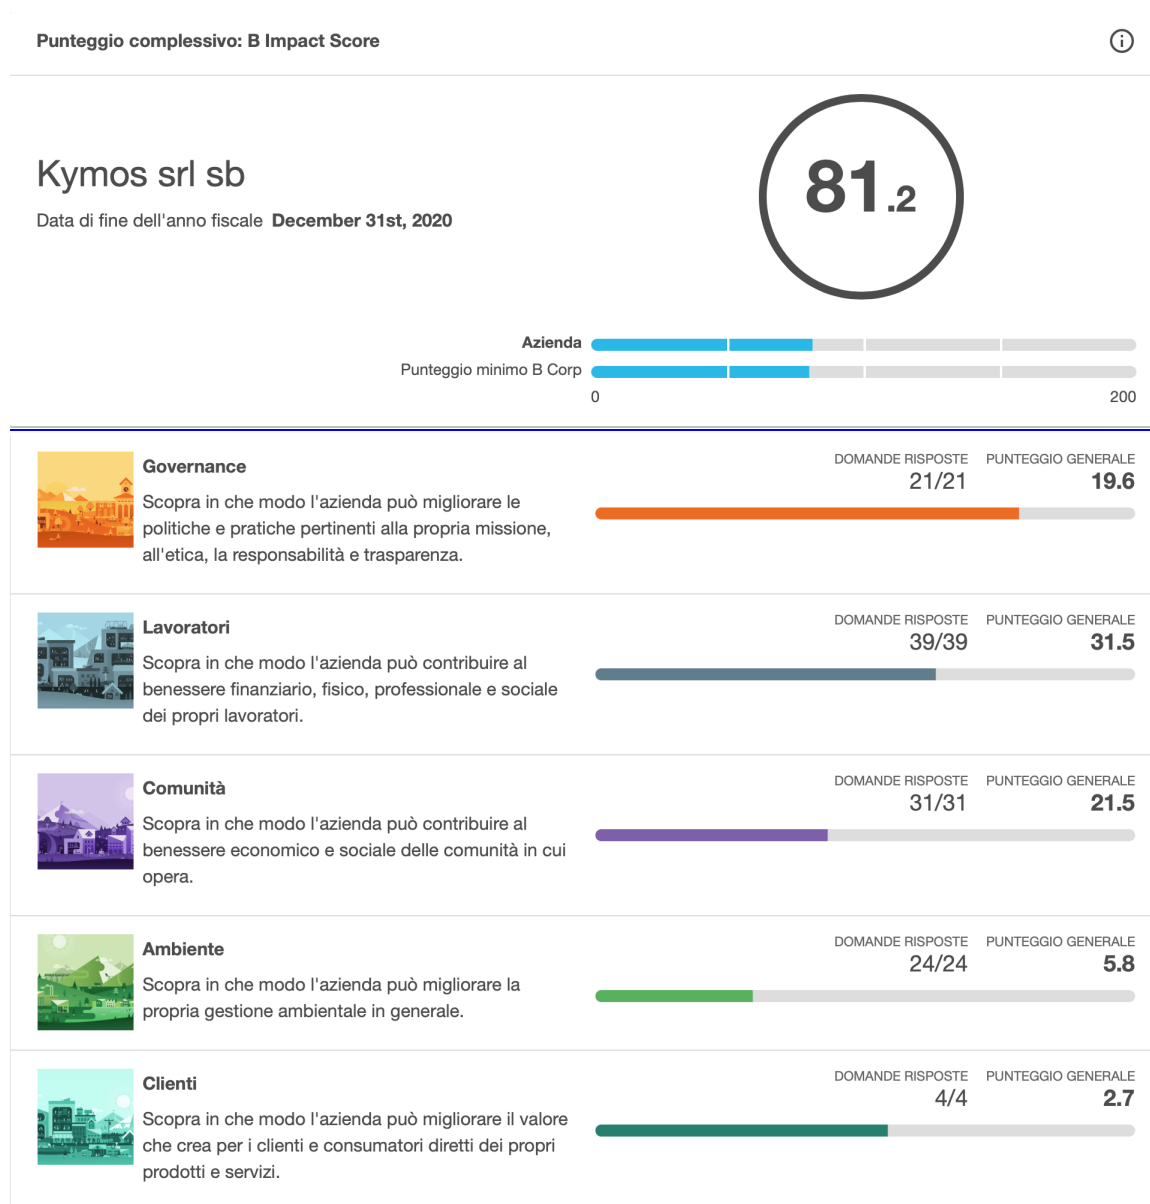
Punteggio complessivo: B Impact Score

Kymos srl sb

Data di fine dell'anno fiscale **December 31st, 2020**

81.2

Azienda

Punteggio minimo B Corp

0

200

Governance

Scopra in che modo l'azienda può migliorare le politiche e pratiche pertinenti alla propria missione, all'etica, la responsabilità e trasparenza.

DOMANDE RISPOSTE
21/21

PUNTEGGIO GENERALE
19.6

Lavoratori

Scopra in che modo l'azienda può contribuire al benessere finanziario, fisico, professionale e sociale dei propri lavoratori.

DOMANDE RISPOSTE
39/39

PUNTEGGIO GENERALE
31.5

Comunità

Scopra in che modo l'azienda può contribuire al benessere economico e sociale delle comunità in cui opera.

DOMANDE RISPOSTE
31/31

PUNTEGGIO GENERALE
21.5

Ambiente

Scopra in che modo l'azienda può migliorare la propria gestione ambientale in generale.

DOMANDE RISPOSTE
24/24

PUNTEGGIO GENERALE
5.8

Clienti

Scopra in che modo l'azienda può migliorare il valore che crea per i clienti e consumatori diretti dei propri prodotti e servizi.

DOMANDE RISPOSTE
4/4

PUNTEGGIO GENERALE
2.7